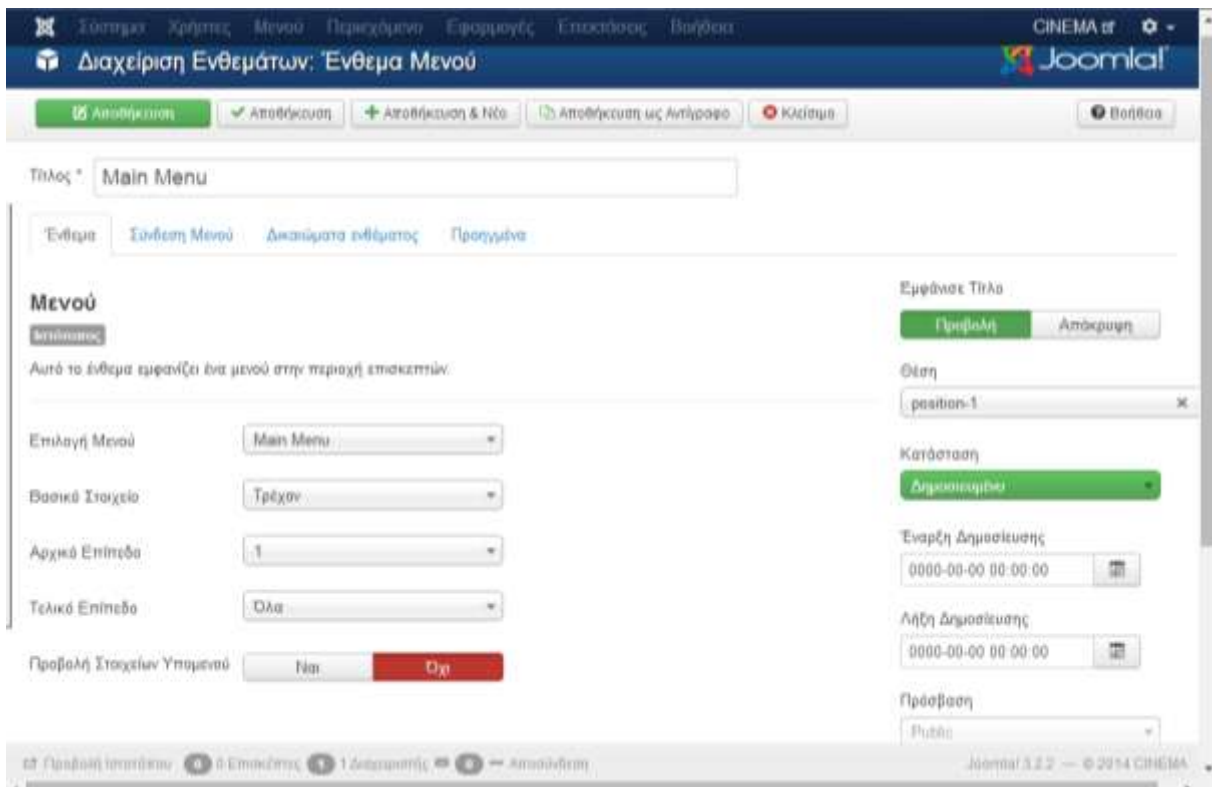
Σύστημα Χρήστες Μενού Περιεχόμενο Εφαρμογές Επεκτάσεις Βοήθεια CINEMA

Διαχείριση Ενθεμάτων: Ένθεμα Μενού Joomla!

Αποθήκευση ✔ Αποθήκευση + Αποθήκευση & Νέο Αποθήκευση ως Αντίγραφο Κλείσιμο Βοήθεια

Τίτλος * Main Menu

Ένθεμα Σύνδεση Μενού Δικαιώματα ενθέματος Προηγμένα

Μενού

Ιστότοπος

Αυτό το ένθεμα εμφανίζει ένα μενού στην περιοχή επισκεπτών.

Επιλογή Μενού Main Menu

Βασικό Στοιχείο Τρέχον

Αρχικό Επίπεδο 1

Τελικό Επίπεδο Όλα

Προβολή Στοιχείων Υπομενού Ναι Όχι

Εμφάνισε Τίτλο

Προβολή Απόκρυψη

Θέση

position-1

Κατάσταση

Δημοσιευμένο

Έναρξη Δημοσίευσης

0000-00-00 00:00:00

Λήξη Δημοσίευσης

0000-00-00 00:00:00

Πρόσβαση

Public

Προβολή ιστοτόπου 0 Επισκέπτες 1 Διαχειριστής 0 — Αποσύνδεση

Joomla! 3.2.2 — © 2014 CINEMA